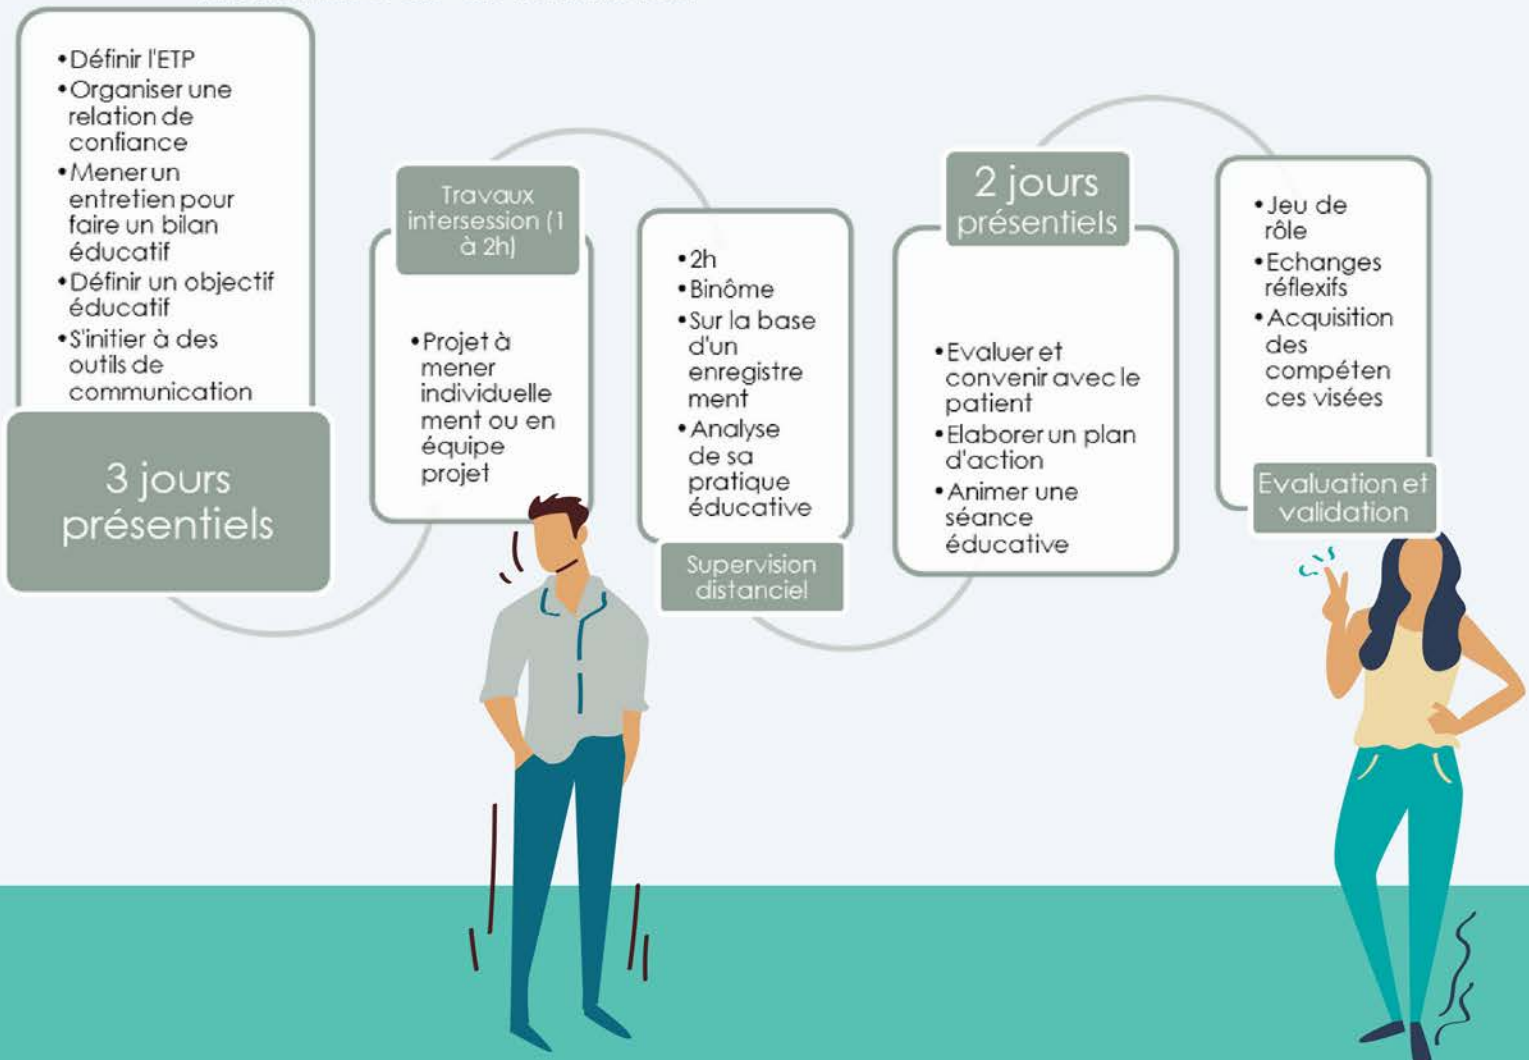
• Définir l'ETP
• Organiser une relation de confiance
• Mener un entretien pour faire un bilan éducatif
• Définir un objectif éducatif
• S'initier à des outils de communication

3 jours présentiels

Travaux intersession (1 à 2h)

• Projet à mener individuellement ou en équipe projet

• 2h
• Binôme
• Sur la base d'un enregistrement
• Analyse de sa pratique éducative

Supervision distanciel

2 jours présentiels

• Evaluer et convenir avec le patient
• Elaborer un plan d'action
• Animer une séance éducative

• Jeu de rôle
• Echanges réflexifs
• Acquisition des compétences visées

Evaluation et validation